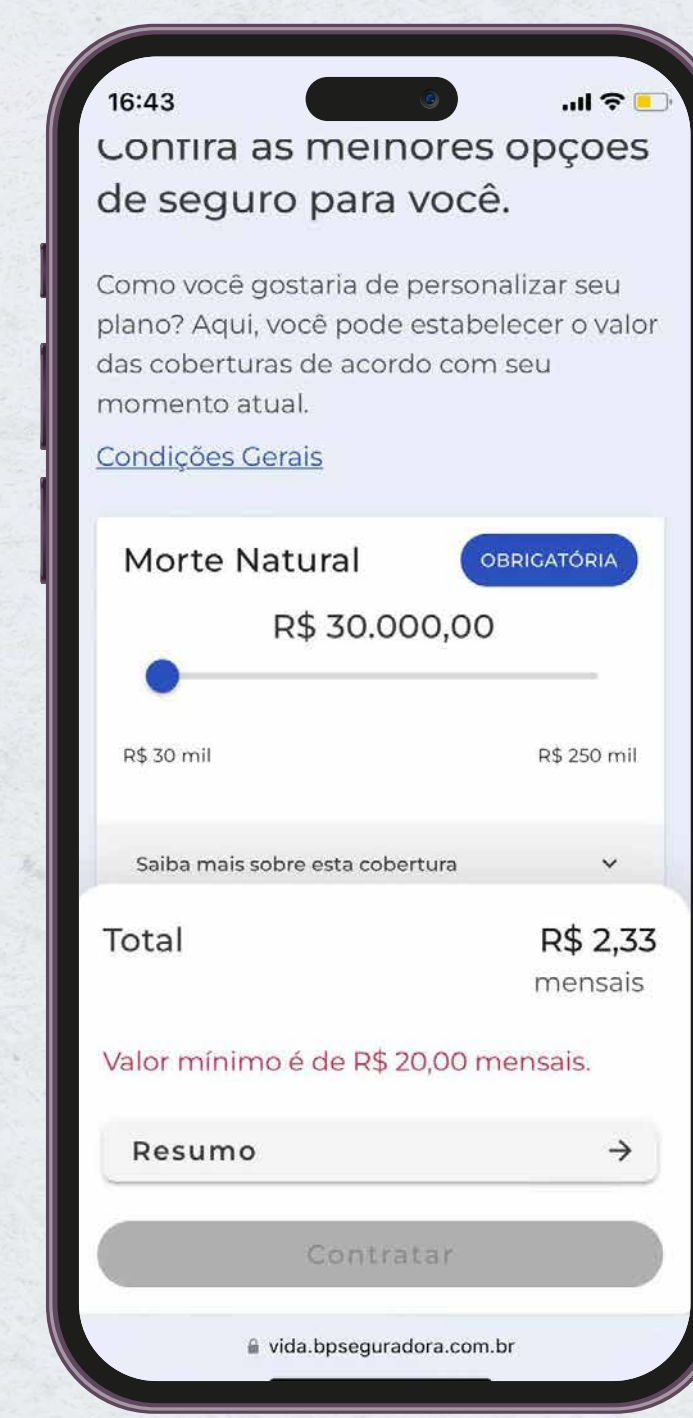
16:43

Confira as melhores opções de seguro para você.

Como você gostaria de personalizar seu plano? Aqui, você pode estabelecer o valor das coberturas de acordo com seu momento atual.

Condições Gerais

Morte Natural OBRIGATÓRIA

R$ 30.000,00

R$ 30 mil R$ 250 mil

Saiba mais sobre esta cobertura

Total R$ 2,33 mensais

Valor mínimo é de R$ 20,00 mensais.

Resumo →

Contratar

vida.bpseguradora.com.br